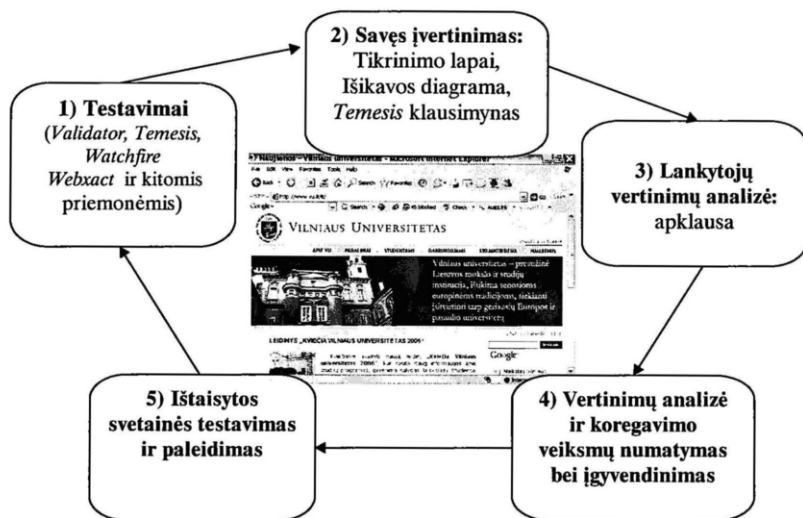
2) Savęs įvertinimas:
Tikrinimo lapai,
Išikavos diagrama,
*Temesis* klausimynas

1) Testavimai
(*Validator*, *Temesis*, *Watchfire Webxact* ir kitomis priemonėmis)

3) Lankytojų vertinimų analizė:
apklausa

Naujienos - Vilniaus Universitetas - Microsoft Internet Explorer

VILNIAUS UNIVERSITETAS

Vilniaus universitetas – pirmoji Lietuvos mokslo ir studijų institucija, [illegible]

LEIDINYS „KVIEČIA VILNIAUS UNIVERSITETAS 2006"

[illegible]

Google

4) Vertinimų analizė ir koregavimo veiksmų numatymas bei įgyvendinimas

5) Ištaisytos svetainės testavimas ir paleidimas